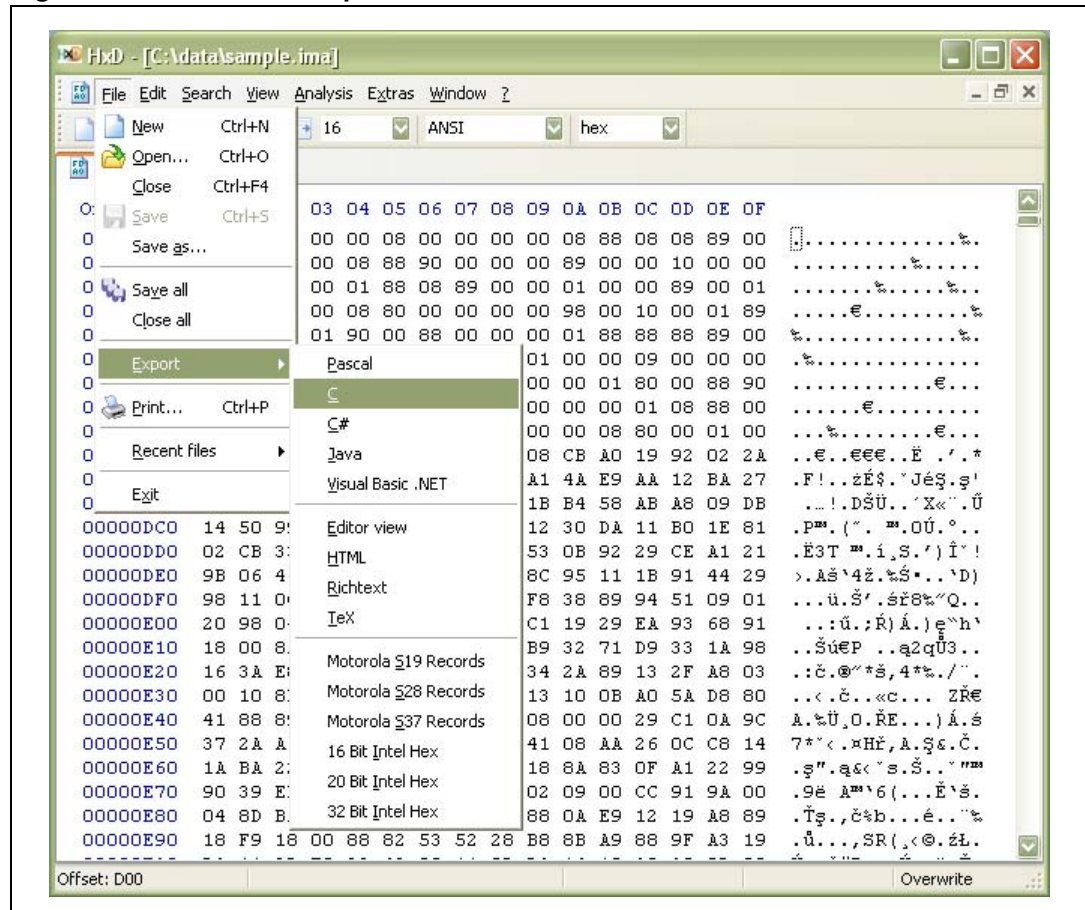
HxD - [C:\data\sample.ima]

File Edit Search View Analysis Extras Window ?

16 ANSI hex

New Ctrl+N
Open... Ctrl+O
Close Ctrl+F4
Save Ctrl+S
Save as...
Save all
Close all
Export
Print... Ctrl+P
Recent files
Exit

Pascal
C
C#
Java
Visual Basic .NET
Editor view
HTML
Richtext
TeX
Motorola S19 Records
Motorola S28 Records
Motorola S37 Records
16 Bit Intel Hex
20 Bit Intel Hex
32 Bit Intel Hex

03 04 05 06 07 08 09 0A 0B 0C 0D 0E 0F

00 00 08 00 00 00 00 08 88 08 08 89 00
00 08 88 90 00 00 00 89 00 00 10 00 00
00 01 88 08 89 00 00 01 00 00 89 00 01
00 08 80 00 00 00 00 98 00 10 00 01 89
01 90 00 88 00 00 00 01 88 88 88 89 00
01 00 00 09 00 00 00
00 00 01 80 00 88 90
00 00 00 01 08 88 00
00 00 08 80 00 01 00
08 CB A0 19 92 02 2A
A1 4A E9 AA 12 BA 27
1B B4 58 AB A8 09 DB

| | | | |
|---|---|---|---|
| 00000DC0 | 14 50 9 | 12 30 DA 11 B0 1E 81 | .P™.(˝. ™.OÚ.°.. |
| 00000DD0 | 02 CB 3 | 53 0B 92 29 CE A1 21 | .Ë3T ™.í¸S.')Î˘! |
| 00000DE0 | 9B 06 4 | 8C 95 11 1B 91 44 29 | >.Aš'4ž.‰Ś•..'D) |
| 00000DF0 | 98 11 0 | F8 38 89 94 51 09 01 | ...ü.Š'.ř8‰"Q.. |
| 00000E00 | 20 98 0 | C1 19 29 EA 93 68 91 | ..:ú.;Ŕ)Á.)ę"h' |
| 00000E10 | 18 00 8 | B9 32 71 D9 33 1A 98 | ..Šú€P ..ą2qŮ3.. |
| 00000E20 | 16 3A E | 34 2A 89 13 2F A8 03 | .:č.®"*ś,4*‰./¨. |
| 00000E30 | 00 10 8 | 13 10 0B A0 5A D8 80 | ..<.č..«c... ZŘ€ |
| 00000E40 | 41 88 8 | 08 00 00 29 C1 0A 9C | A.‰Ü¸O.ŘE...)Á.ś |
| 00000E50 | 37 2A A | 41 08 AA 26 0C C8 14 | 7*˘<.¤Hř,A.Ş&.Č. |
| 00000E60 | 1A BA 2 | 18 8A 83 0F A1 22 99 | .ş".ą&<˘s.Š..˘"™ |
| 00000E70 | 90 39 E | 02 09 00 CC 91 9A 00 | .9ë A™'6(...Ě'š. |
| 00000E80 | 04 8D B | 88 0A E9 12 19 A8 89 | .Ťş.,č‰b...é..¨‰ |
| 00000E90 | 18 F9 18 00 88 82 53 52 28 | B8 8B A9 88 9F A3 19 | .ů...,SR(¸<©.źŁ. |

Offset: D00
Overwrite